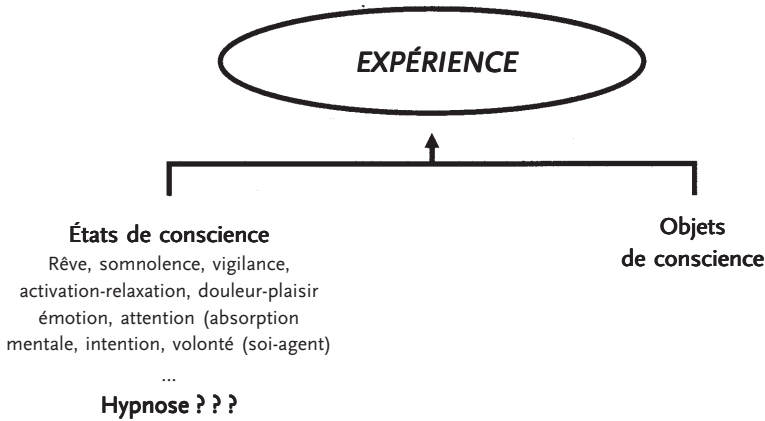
EXPÉRIENCE

États de conscience
Rêve, somnolence, vigilance, activation-relaxation, douleur-plaisir émotion, attention (absorption mentale, intention, volonté (soi-agent)
...
Hypnose ? ? ?

Objets de conscience